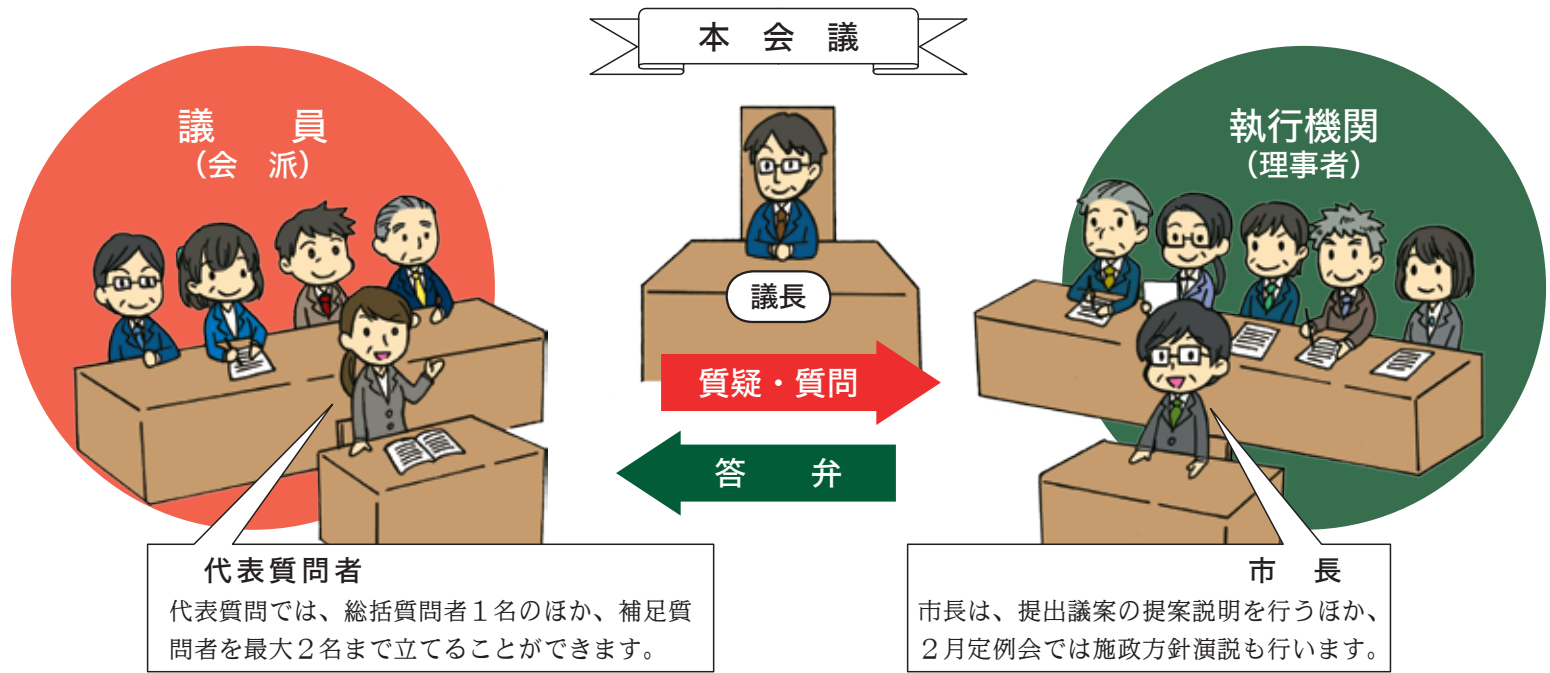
本会議

議員
（会派）

議長

執行機関
（理事者）

質疑・質問

答弁

代表質問者
代表質問では、総括質問者１名のほか、補足質問者を最大２名まで立てることができます。

市長
市長は、提出議案の提案説明を行うほか、２月定例会では施政方針演説も行います。